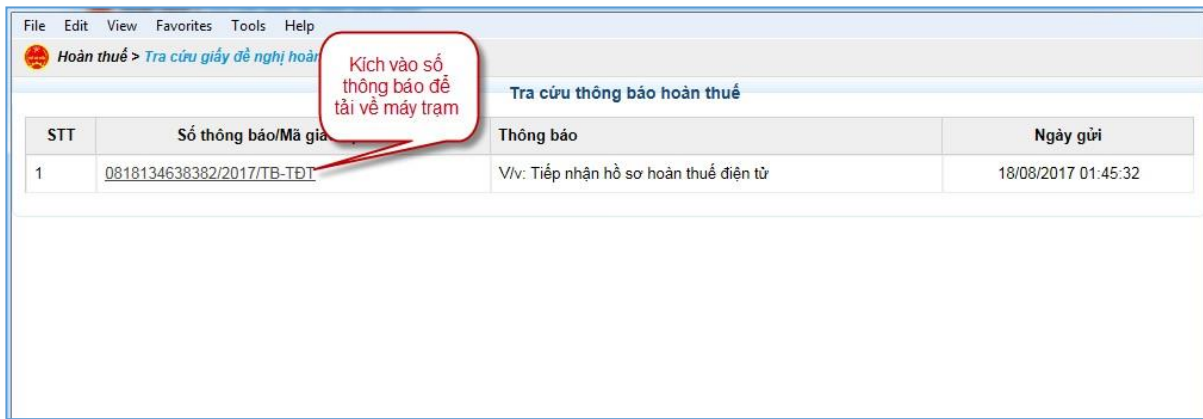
File Edit View Favorites Tools Help

Hoàn thuế > Tra cứu giấy đề nghị hoàn

Kích vào số thông báo để tải về máy trạm

Tra cứu thông báo hoàn thuế

| STT | Số thông báo/Mã giả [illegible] | Thông báo | Ngày gửi |
|---|---|---|---|
| 1 | 0818134638382/2017/TB-TĐT | V/v: Tiếp nhận hồ sơ hoàn thuế điện tử | 18/08/2017 01:45:32 |